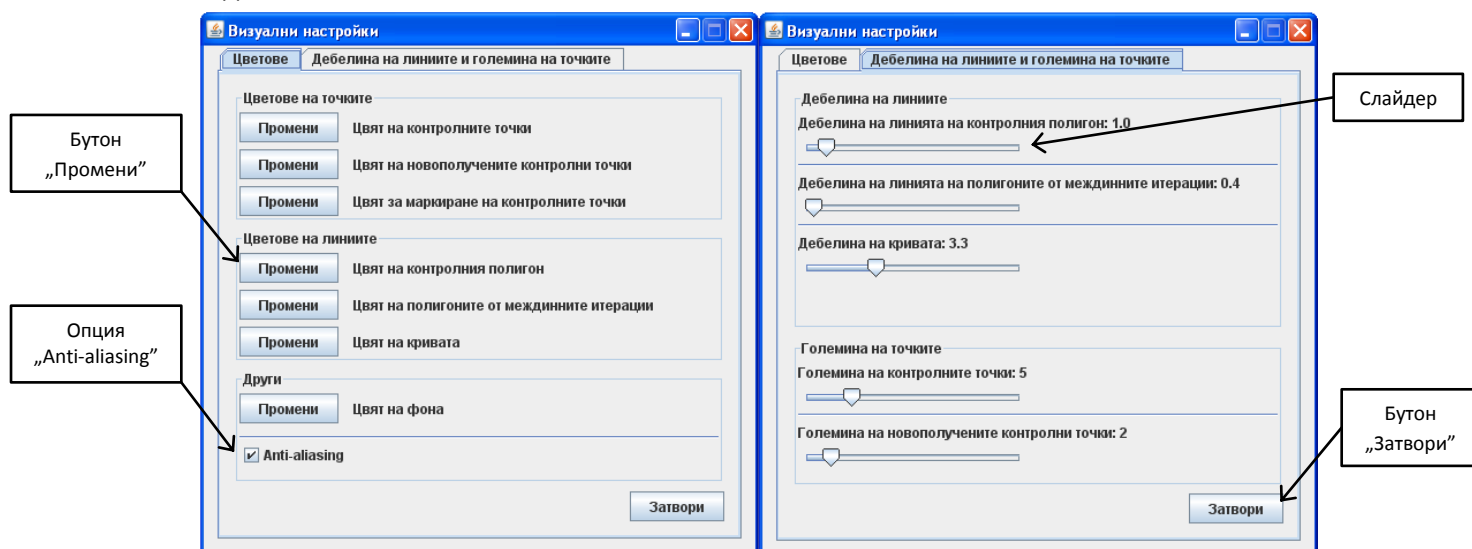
Визуални настройки

Цветове | Дебелина на линиите и големина на точките

Цветове на точките
Промени Цвят на контролните точки
Промени Цвят на новополучените контролни точки
Промени Цвят за маркиране на контролните точки

Цветове на линиите
Промени Цвят на контролния полигон
Промени Цвят на полигоните от междинните итерации
Промени Цвят на кривата

Други
Промени Цвят на фона
Anti-aliasing

Затвори

Бутон „Промени"

Опция „Anti-aliasing"

Визуални настройки

Цветове | Дебелина на линиите и големина на точките

Дебелина на линиите
Дебелина на линията на контролния полигон: 1.0
Дебелина на линията на полигоните от междинните итерации: 0.4
Дебелина на кривата: 3.3

Големина на точките
Големина на контролните точки: 5
Големина на новополучените контролни точки: 2

Затвори

Слайдер

Бутон „Затвори"